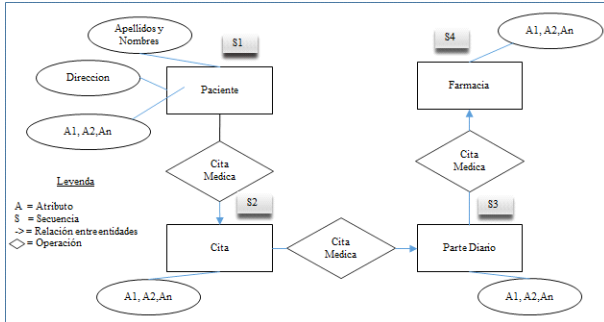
Apellidos y Nombres

S1

Direccion

Paciente

A1, A2,An

S4

A1, A2,An

Farmacia

Cita Medica

Cita Medica

Leyenda

A = Atributo
S = Secuencia
-> = Relación entre entidades
◇ = Operación

S2

S3

Cita

Cita Medica

Parte Diario

A1, A2,An

A1, A2,An